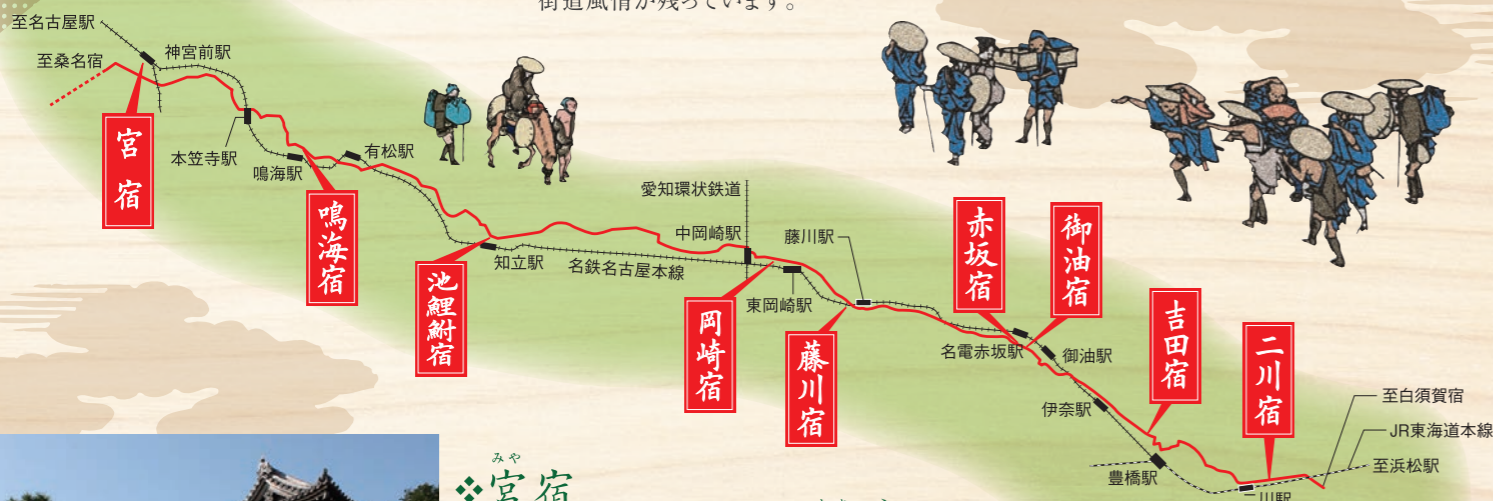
街道風情が残っています。

至名古屋駅
神宮前駅
至桑名宿
宮宿
本笠寺駅
鳴海駅
有松駅
鳴海宿
池鯉鮒宿
知立駅
名鉄名古屋本線
愛知環状鉄道
中岡崎駅
岡崎宿
東岡崎駅
藤川駅
藤川宿
赤坂宿
御油宿
名電赤坂駅
御油駅
伊奈駅
吉田宿
豊橋駅
二川宿
二川駅
至白須賀宿
JR東海道本線
至浜松駅

みや
宮宿